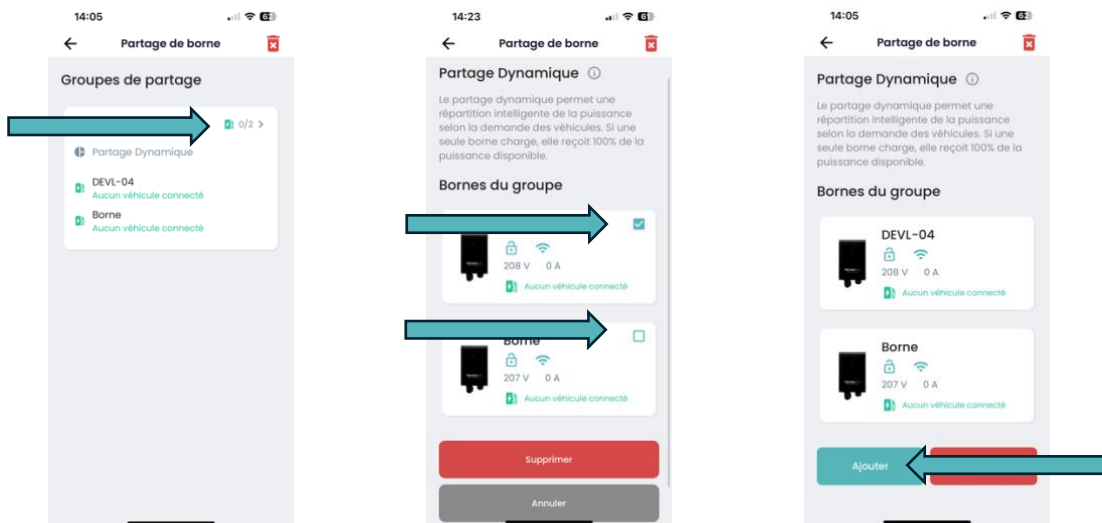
14:05

Partage de borne

Groupes de partage

0/2 >

Partage Dynamique

DEVL-04
Aucun véhicule connecté

Borne
Aucun véhicule connecté

14:23

Partage de borne

Partage Dynamique ⓘ

Le partage dynamique permet une répartition intelligente de la puissance selon la demande des véhicules. Si une seule borne charge, elle reçoit 100% de la puissance disponible.

Bornes du groupe

208 V 0 A

Aucun véhicule connecté

Borne

207 V 0 A

Aucun véhicule connecté

Supprimer

Annuler

14:05

Partage de borne

Partage Dynamique ⓘ

Le partage dynamique permet une répartition intelligente de la puissance selon la demande des véhicules. Si une seule borne charge, elle reçoit 100% de la puissance disponible.

Bornes du groupe

DEVL-04

208 V 0 A

Aucun véhicule connecté

Borne

207 V 0 A

Aucun véhicule connecté

Ajouter